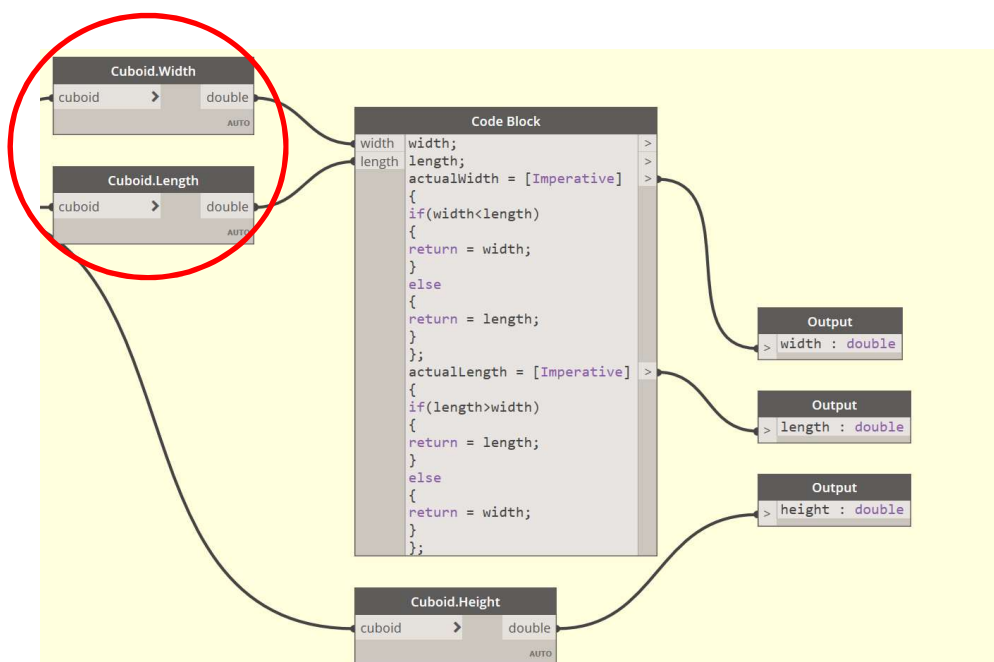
Cuboid.Width
cuboid
double
AUTO

Cuboid.Length
cuboid
double
AUTO

Code Block
width
length
width;
length;
actualWidth = [Imperative]
{
if(width<length)
{
return = width;
}
else
{
return = length;
}
};
actualLength = [Imperative]
{
if(length>width)
{
return = length;
}
else
{
return = width;
}
};

Output
width : double

Output
length : double

Output
height : double

Cuboid.Height
cuboid
double
AUTO